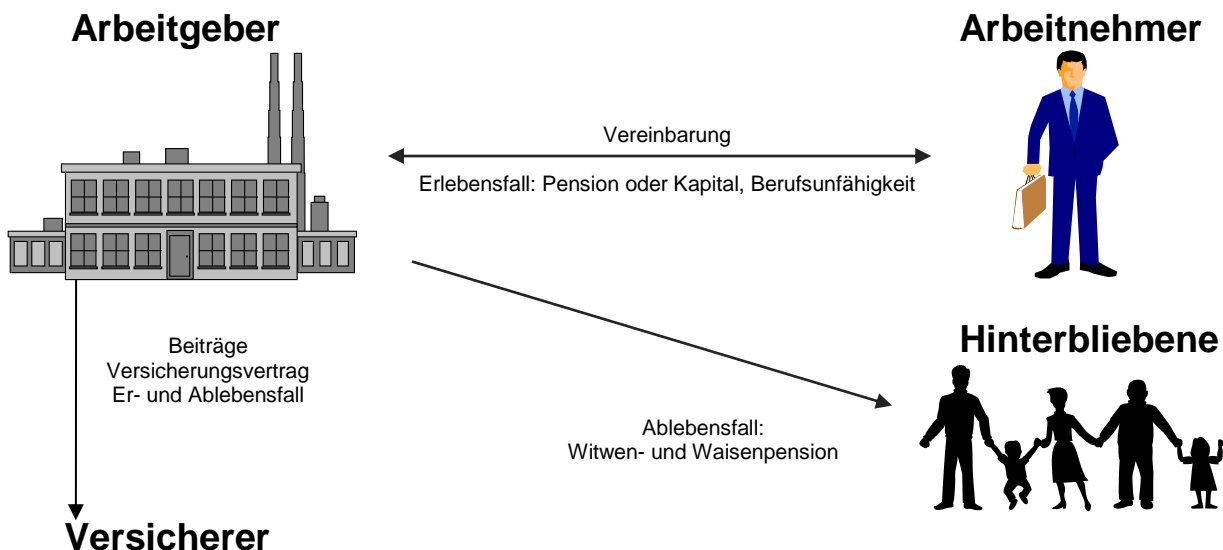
Arbeitgeber

Arbeitnehmer

Vereinbarung

Erlebensfall: Pension oder Kapital, Berufsunfähigkeit

Beiträge
Versicherungsvertrag
Er- und Ablebensfall

Hinterbliebene

Ablebensfall:
Witwen- und Waisenpension

Versicherer